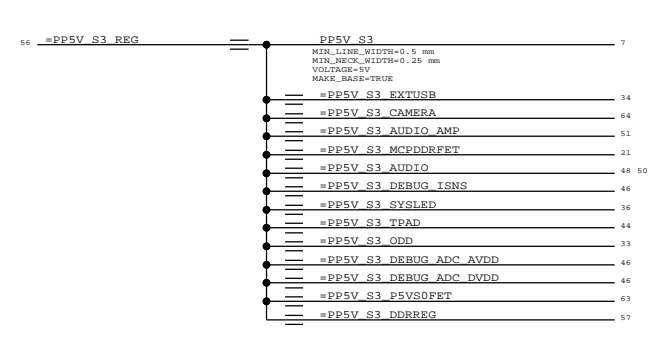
56 =PP5V_S3_REG

PP5V_S3 7
MIN_LINE_WIDTH=0.5 mm
MIN_NECK_WIDTH=0.25 mm
VOLTAGE=5V
MAKE_BASE=TRUE

=PP5V_S3_EXTUSB 34
=PP5V_S3_CAMERA 64
=PP5V_S3_AUDIO_AMP 51
=PP5V_S3_MCPDDRFET 21
=PP5V_S3_AUDIO 48 50
=PP5V_S3_DEBUG_ISNS 46
=PP5V_S3_SYSLED 36
=PP5V_S3_TPAD 44
=PP5V_S3_ODD 33
=PP5V_S3_DEBUG_ADC_AVDD 46
=PP5V_S3_DEBUG_ADC_DVDD 46
=PP5V_S3_P5VS0FET 63
=PP5V_S3_DDRREG 57